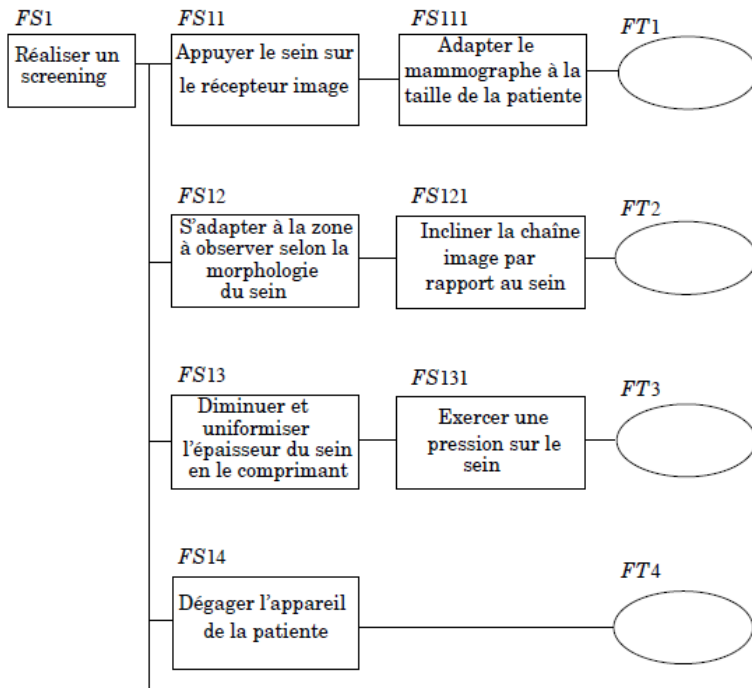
$FS1$

Réaliser un screening

$FS11$

Appuyer le sein sur le récepteur image

$FS111$

Adapter le mammographe à la taille de la patiente

$FT1$

$FS12$

S'adapter à la zone à observer selon la morphologie du sein

$FS121$

Incliner la chaîne image par rapport au sein

$FT2$

$FS13$

Diminuer et uniformiser l'épaisseur du sein en le comprimant

$FS131$

Exercer une pression sur le sein

$FT3$

$FS14$

Dégager l'appareil de la patiente

$FT4$